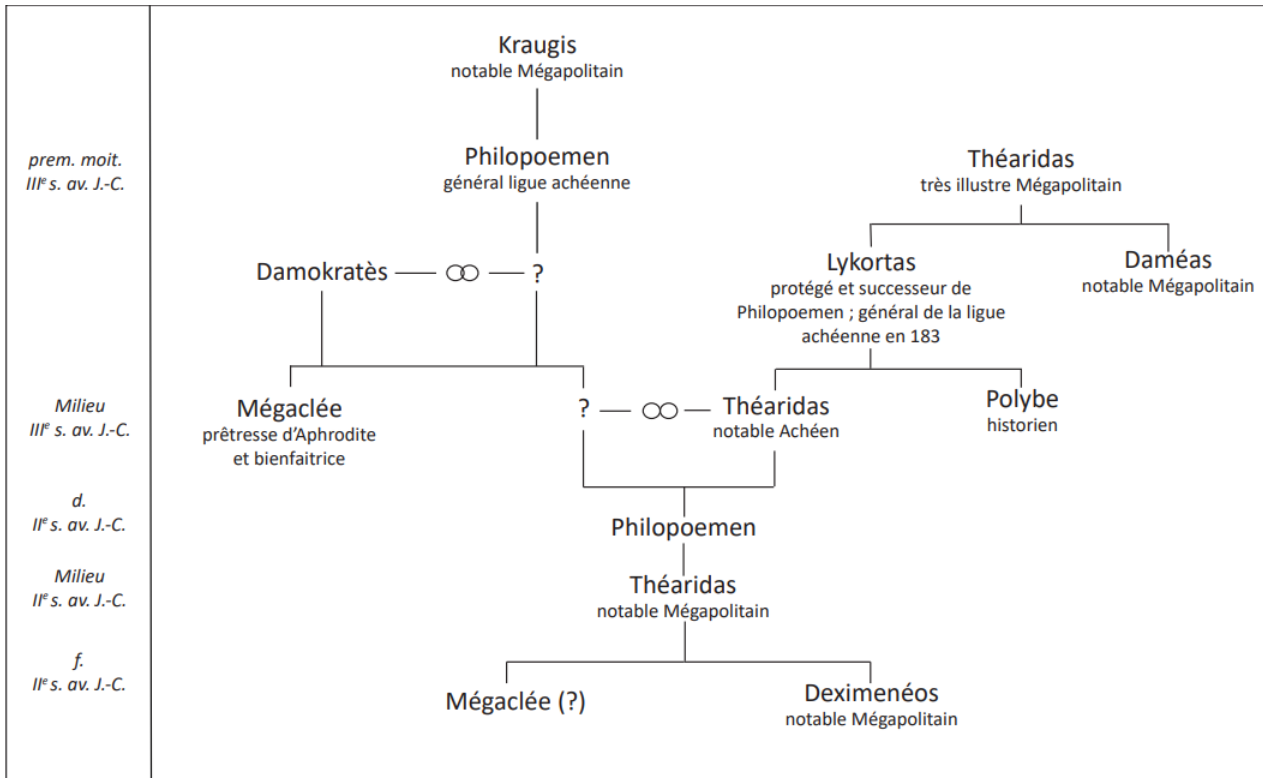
prem. moit. III$^e$ s. av. J.-C.

Milieu III$^e$ s. av. J.-C.

d. II$^e$ s. av. J.-C.

Milieu II$^e$ s. av. J.-C.

f. II$^e$ s. av. J.-C.

Kraugis
notable Mégapolitain

Philopoemen
général ligue achéenne

Théaridas
très illustre Mégapolitain

Damokratès — ⚭ — ?

Lykortas
protégé et successeur de Philopoemen ; général de la ligue achéenne en 183

Daméas
notable Mégapolitain

Mégaclée
prêtresse d'Aphrodite et bienfaitrice

? — ⚭ — Théaridas
notable Achéen

Polybe
historien

Philopoemen

Théaridas
notable Mégapolitain

Mégaclée (?)

Deximenéos
notable Mégapolitain